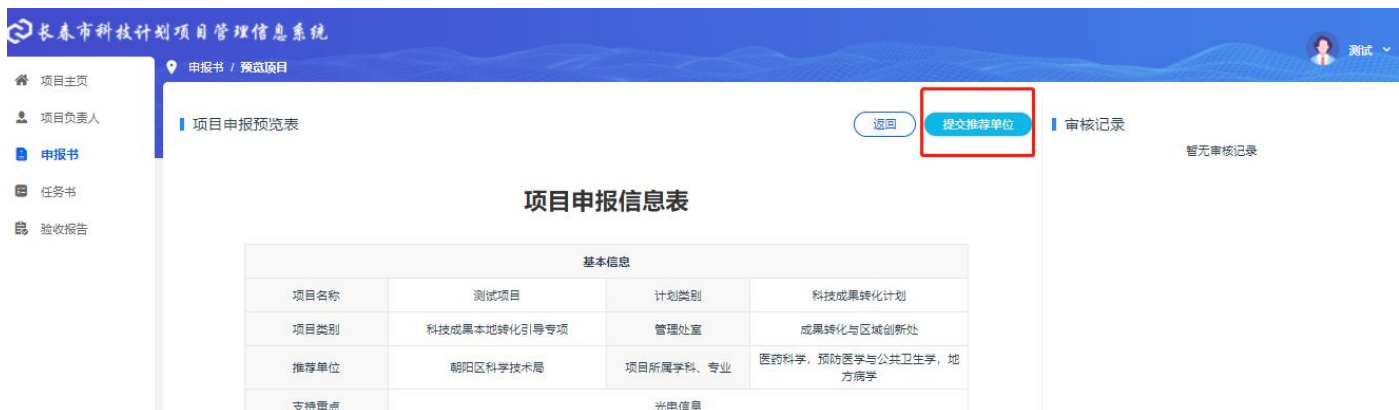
长春市科技计划项目管理信息系统

测试

项目主页
项目负责人
申报书
任务书
验收报告

申报书 / 预览项目

项目申报预览表

返回
提交推荐单位

审核记录

暂无审核记录

项目申报信息表

| 基本信息 | | | |
|---|---|---|---|
| 项目名称 | 测试项目 | 计划类别 | 科技成果转化计划 |
| 项目类别 | 科技成果本地转化引导专项 | 管理处室 | 成果转化与区域创新处 |
| 推荐单位 | 朝阳区科学技术局 | 项目所属学科、专业 | 医药科学，预防医学与公共卫生学，地方病学 |
| 支持重点 | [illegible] | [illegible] | |